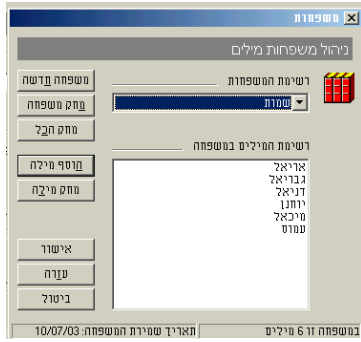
משפחות

ניהול משפחות מילים

רשימת המשפחות
שמות

רשימת המילים במשפחה
אריאל
גבריאל
דניאל
יוחנן
מיכאל
עמוס

משפחה חדשה
מחק משפחה
מחק הכל
הוסף מילה
מחק מילה
אישור
עזרה
ביטול

במשפחה זו 6 מילים
תאריך שמירת המשפחה: 10/07/03